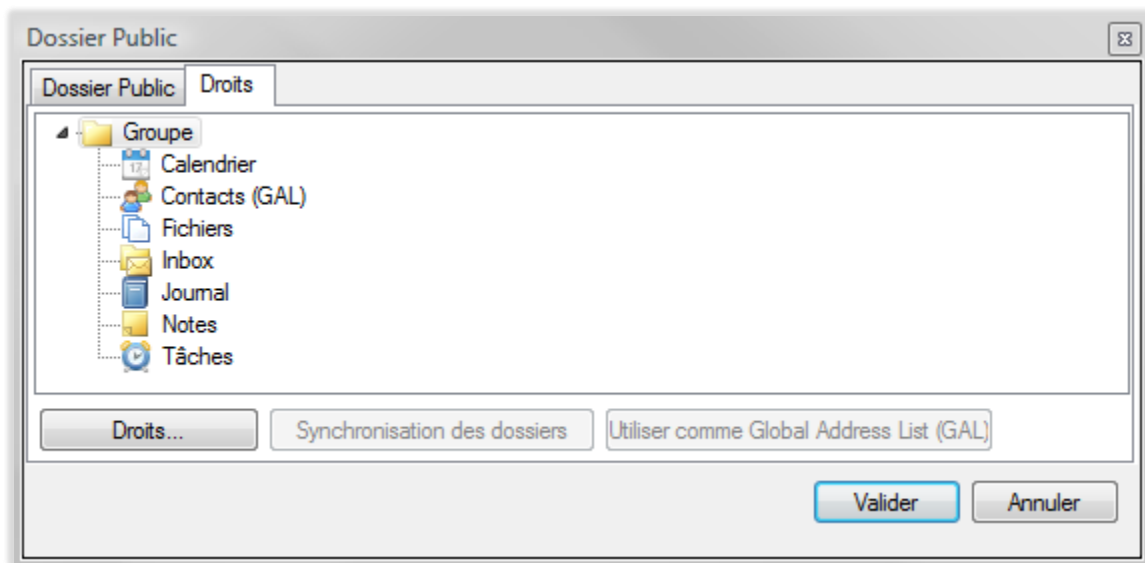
Dossier Public

Dossier Public | Droits

Groupe
Calendrier
Contacts (GAL)
Fichiers
Inbox
Journal
Notes
Tâches

Droits...
Synchronisation des dossiers
Utiliser comme Global Address List (GAL)

Valider
Annuler